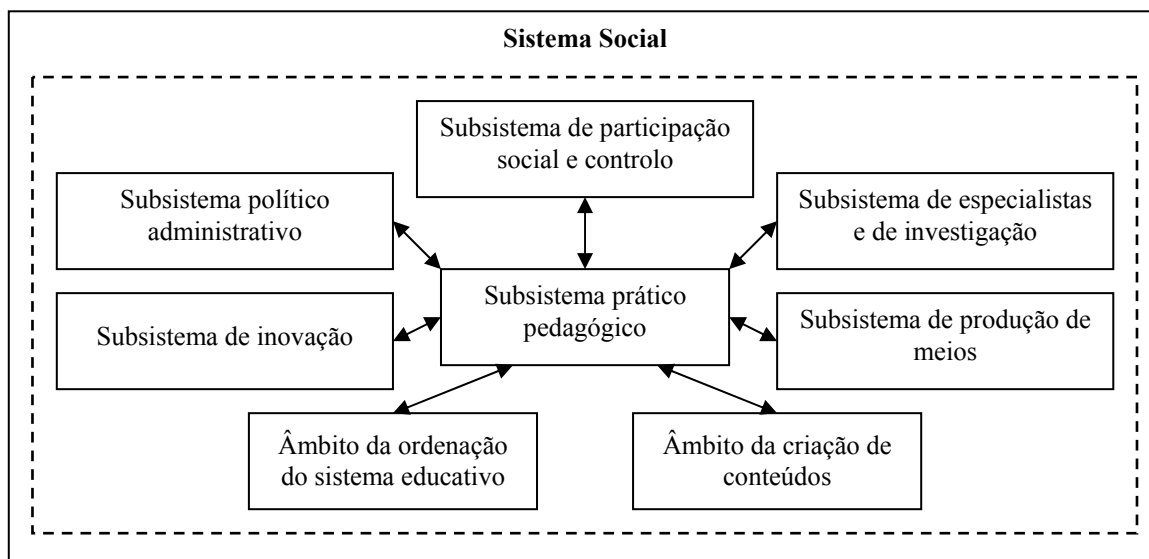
Sistema Social

Subsistema de participação social e controlo

Subsistema político administrativo

Subsistema de especialistas e de investigação

Subsistema prático pedagógico

Subsistema de inovação

Subsistema de produção de meios

Âmbito da ordenação do sistema educativo

Âmbito da criação de conteúdos